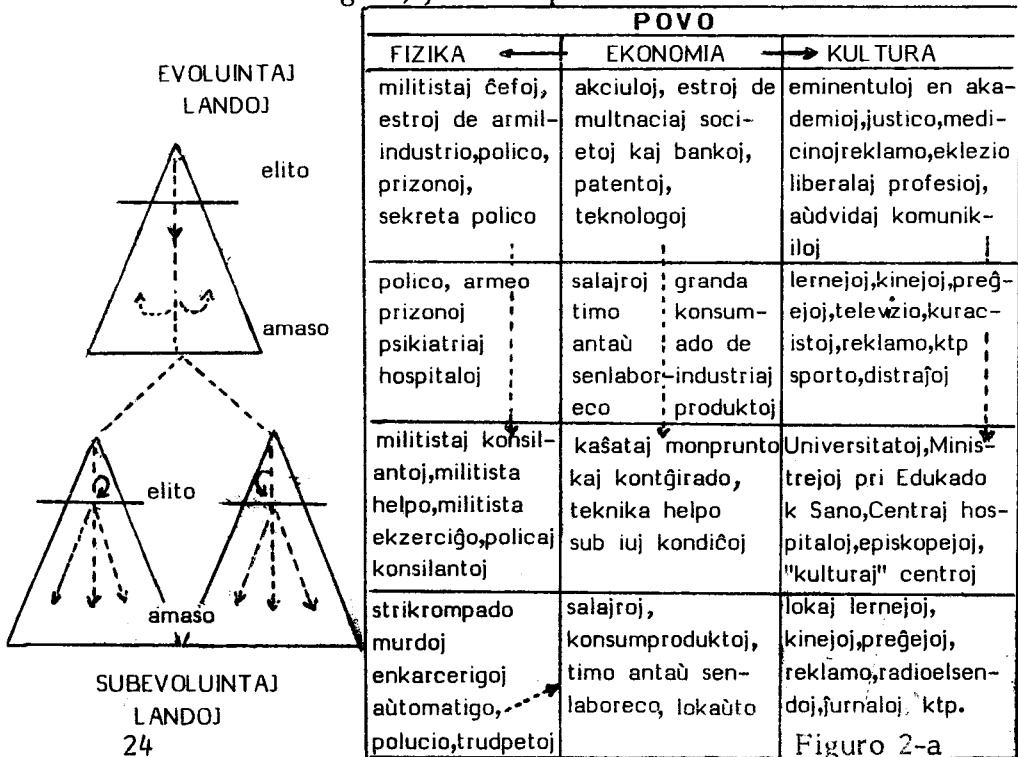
EVOLUINTAJ LANDOJ

elito

amaso

elito

amaso

SUBEVOLUINTAJ LANDOJ

24

| POVO | | |
|---|---|---|
| FIZIKA | EKONOMIA | KULTURA |
| militistaj ĉefoj, estroj de armilindustrio,polico, prizonoj, sekreta polico | akciuloj, estroj de multnaciaj societoj kaj bankoj, patentoj, teknologoj | eminentuloj en akademioj,justico,medicinojreklamo,eklezio liberalaj profesioj, aùdvidaj komunikiloj |
| polico, armeo prizonoj psikiatriaj hospitaloj | salajroj timo antaù senlaboreco / granda konsumado de industriaj produktoj | lernejoj,kinejoj,preĝejoj,televizio,kuracistoj,reklamo,ktp sporto,distraĵoj |
| militistaj konsilantoj,militista helpo,militista ekzerciĝo,policaj konsilantoj | kaŝataj monprunto kaj kontĝirado, teknika helpo sub iuj kondiĉoj | Universitatoj,Ministrejoj pri Edukado k Sano,Centraj hospitaloj,episkopejoj, "kulturaj" centroj |
| strikrompado murdoj enkarcerigoj aùtomatigo, polucio,trudpetoj | salajroj, konsumproduktoj, timo antaù senlaboreco, lokaùto | lokaj lernejoj, kinejoj,preĝejoj, reklamo,radioelsendoj,ĵurnaloj, ktp. |

Figuro 2-a